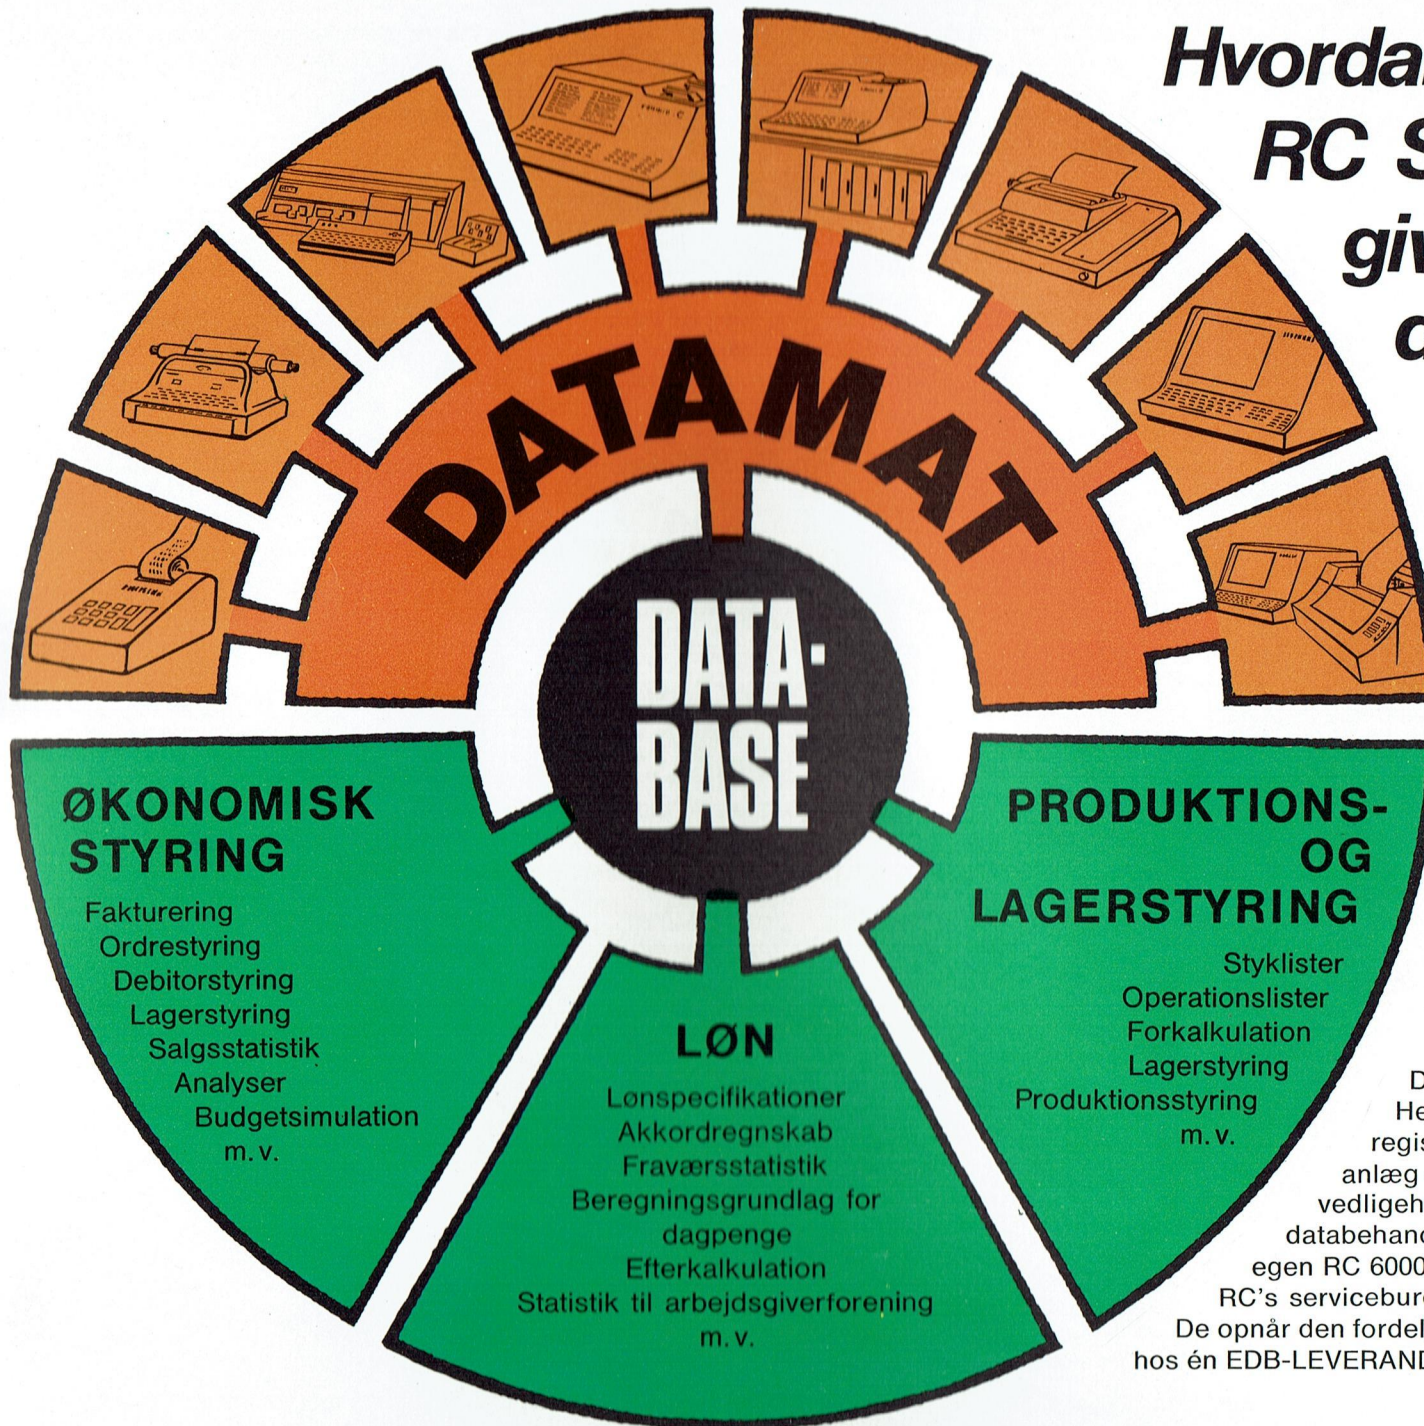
Hvorda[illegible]
RC S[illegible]
giv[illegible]
d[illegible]

DATAMAT

DATA-
BASE

ØKONOMISK STYRING
Fakturering
Ordrestyring
Debitorstyring
Lagerstyring
Salgsstatistik
Analyser
Budgetsimulation
m.v.

LØN
Lønspecifikationer
Akkordregnskab
Fraværsstatistik
Beregningsgrundlag for dagpenge
Efterkalkulation
Statistik til arbejdsgiverforening
m.v.

PRODUKTIONS- OG LAGERSTYRING
Styklister
Operationslister
Forkalkulation
Lagerstyring
Produktionsstyring
m.v.

D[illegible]
He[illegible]
regis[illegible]
anlæg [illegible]
vedligeh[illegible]
databehand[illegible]
egen RC 6000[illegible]
RC's servicebur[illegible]
De opnår den fordel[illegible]
hos én EDB-LEVERAN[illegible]